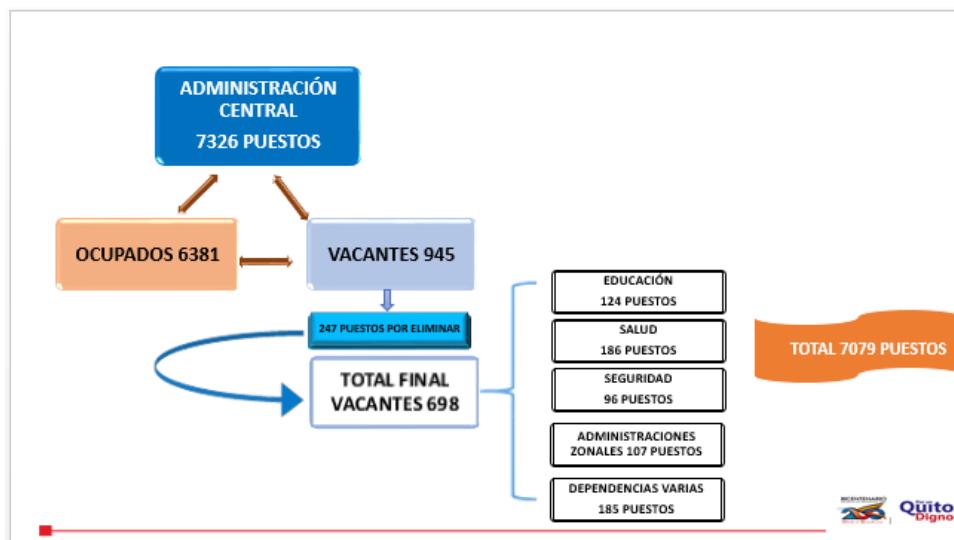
ADMINISTRACIÓN CENTRAL
7326 PUESTOS

OCUPADOS 6381

VACANTES 945

247 PUESTOS POR ELIMINAR

TOTAL FINAL VACANTES 698

EDUCACIÓN
124 PUESTOS

SALUD
186 PUESTOS

SEGURIDAD
96 PUESTOS

ADMINISTRACIONES ZONALES 107 PUESTOS

DEPENDENCIAS VARIAS
185 PUESTOS

TOTAL 7079 PUESTOS

BICENTENARIO

Quito Digno